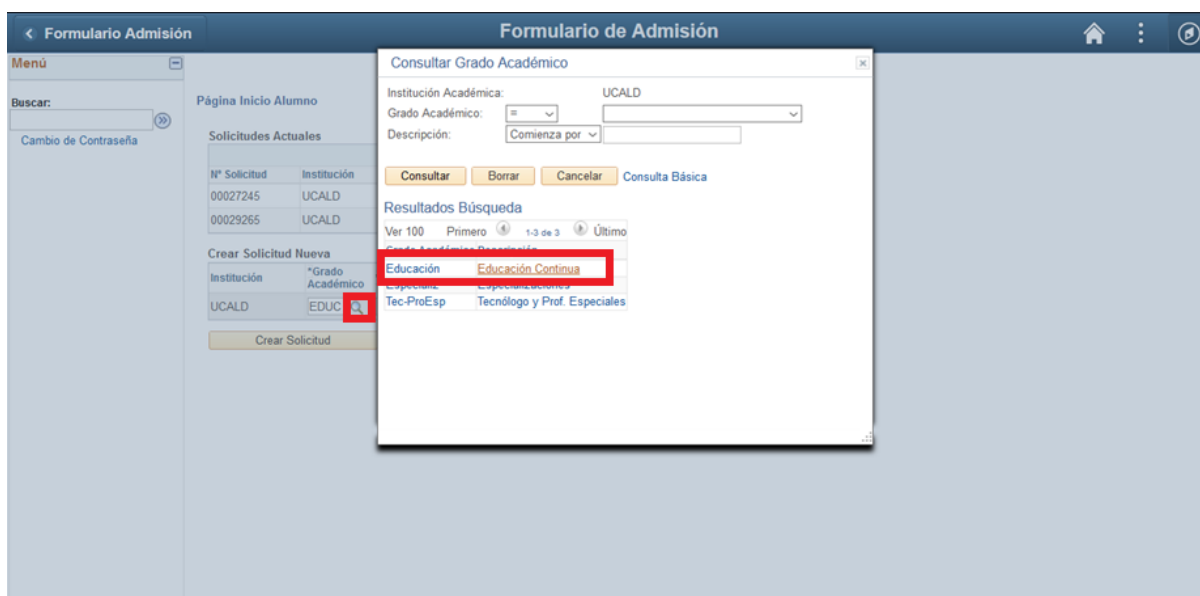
Formulario Admisión

Formulario de Admisión

Menú

Buscar:

Cambio de Contraseña

Página Inicio Alumno

Solicitudes Actuales

| Nº Solicitud | Institución |
|---|---|
| 00027245 | UCALD |
| 00029265 | UCALD |

Crear Solicitud Nueva

| Institución | *Grado Académico |
|---|---|
| UCALD | EDUC |

Crear Solicitud

Consultar Grado Académico

Institución Académica: UCALD

Grado Académico: =

Descripción: Comienza por

Consultar Borrar Cancelar Consulta Básica

Resultados Búsqueda

Ver 100 Primero 1-3 de 3 Último

| Grado Académico | Descripción |
|---|---|
| Educación | Educación Continua |
| Especializ | Especializaciones |
| Tec-ProEsp | Tecnólogo y Prof. Especiales |